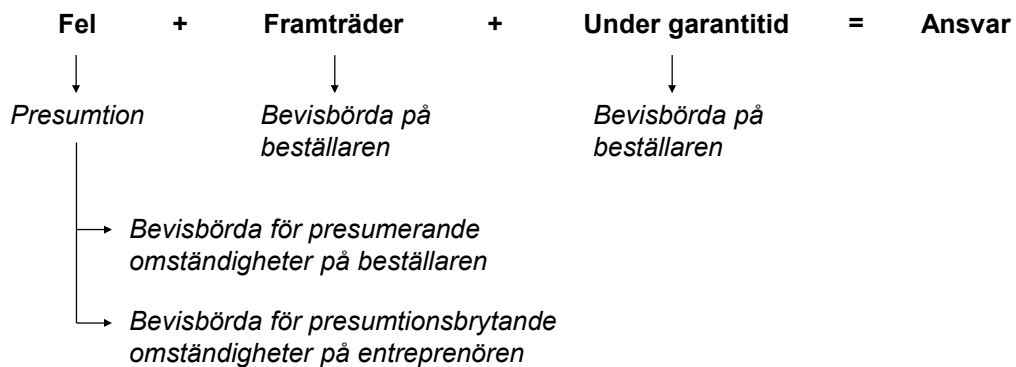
Fel + Framträder + Under garantitid = Ansvar

Presumtion

Bevisbörda på beställaren

Bevisbörda på beställaren

Bevisbörda för presumerande omständigheter på beställaren

Bevisbörda för presumtionsbrytande omständigheter på entreprenören